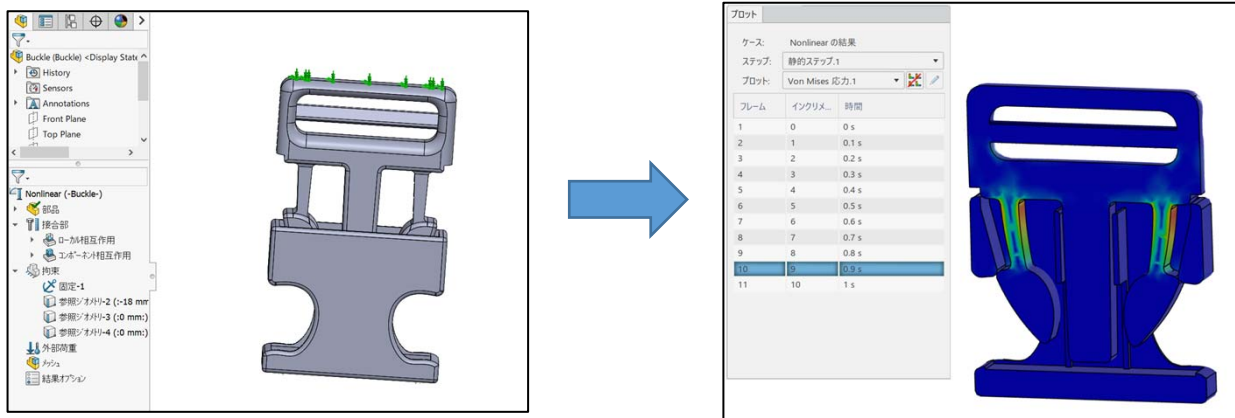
Buckle (Buckle) <Display State
History
Sensors
Annotations
Front Plane
Top Plane

Nonlinear (-Buckle-)
部品
接合部
ローカル相互作用
コンポーネント相互作用
拘束
固定-1
参照ジオメトリ-2 (:-18 mm
参照ジオメトリ-3 (:0 mm:)
参照ジオメトリ-4 (:0 mm:)
外部荷重
メッシュ
結果オプション

プロット
ケース: Nonlinear の結果
ステップ: 静的ステップ.1
プロット: Von Mises 応力.1

| フレーム | インクリメ... | 時間 |
|---|---|---|
| 1 | 0 | 0 s |
| 2 | 1 | 0.1 s |
| 3 | 2 | 0.2 s |
| 4 | 3 | 0.3 s |
| 5 | 4 | 0.4 s |
| 6 | 5 | 0.5 s |
| 7 | 6 | 0.6 s |
| 8 | 7 | 0.7 s |
| 9 | 8 | 0.8 s |
| 10 | 9 | 0.9 s |
| 11 | 10 | 1 s |